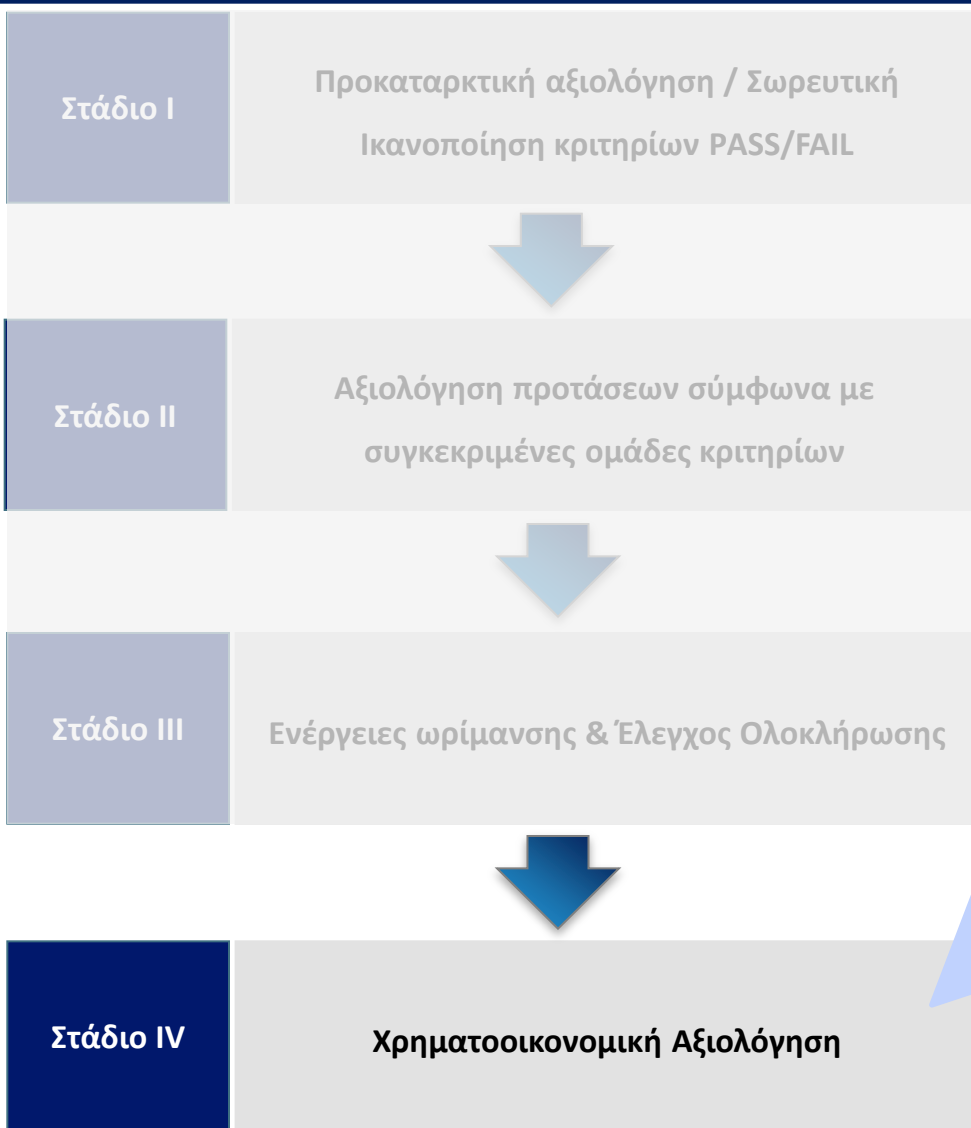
Στάδιο Ι

Προκαταρκτική αξιολόγηση / Σωρευτική Ικανοποίηση κριτηρίων PASS/FAIL

Στάδιο ΙΙ

Αξιολόγηση προτάσεων σύμφωνα με συγκεκριμένες ομάδες κριτηρίων

Στάδιο ΙΙΙ

Ενέργειες ωρίμανσης & Έλεγχος Ολοκλήρωσης

Στάδιο ΙV

Χρηματοοικονομική Αξιολόγηση